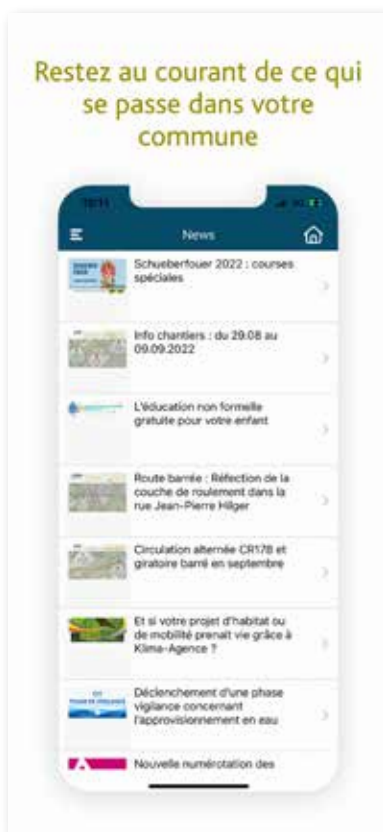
Restez au courant de ce qui se passe dans votre commune

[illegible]

News

Schueberfouer 2022 : courses spéciales

Info chantiers : du 29.08 au 09.09.2022

L'éducation non formelle gratuite pour votre enfant

Route barrée : Réfection de la couche de roulement dans la rue Jean-Pierre Hilger

Circulation alternée CR178 et giratoire barré en septembre

Et si votre projet d'habitat ou de mobilité prenait vie grâce à Klima-Agence ?

Déclenchement d'une phase vigilance concernant l'approvisionnement en eau

Nouvelle numérotation des